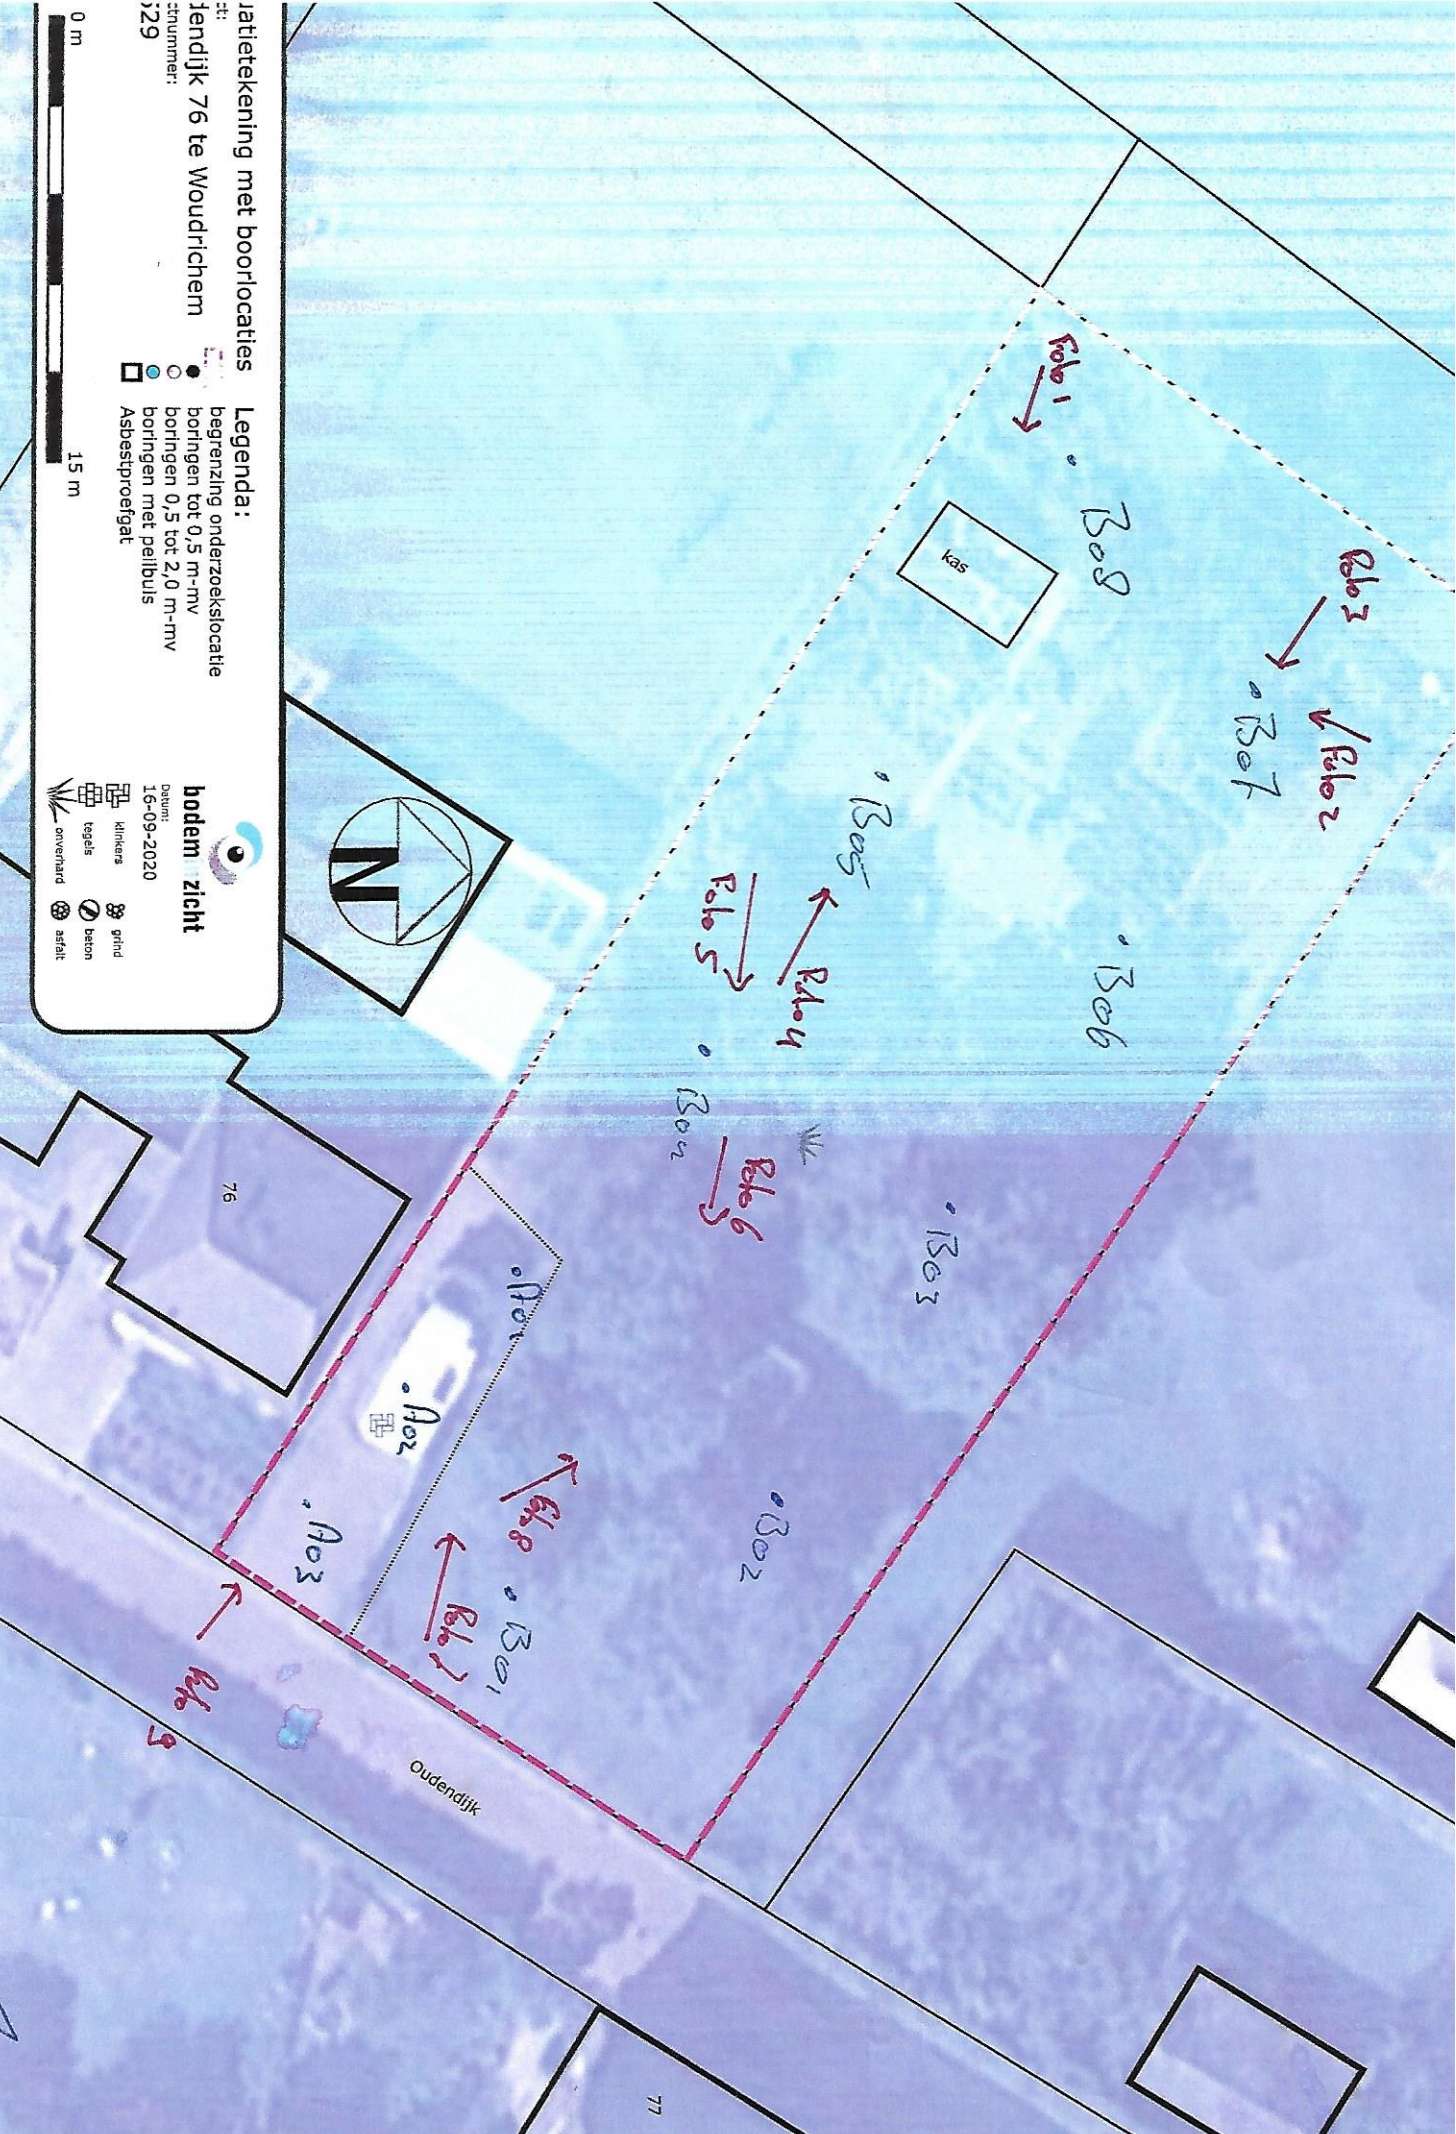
uatietekening met boorlocaties
t:
dendijk 76 te Woudrichem
ctnummer:
529

0 m
15 m

Legenda:
begrenzing onderzoekslocatie
boringen tot 0,5 m-mv
boringen 0,5 tot 2,0 m-mv
boringen met peilbuis
Asbestproefgat

bodem zicht
Datum:
16-09-2020

klinkers
tegels
onverhard
grind
beton
asfalt

N

kas

Foto 1
B08
Foto 3
B07
Foto 2
B05
Foto 5
Foto 4
B06
B04
Foto 6
B03
A01
A02
B02
Foto 8
A03
Foto 7
B01
Foto 9

76
Oudendijk
77